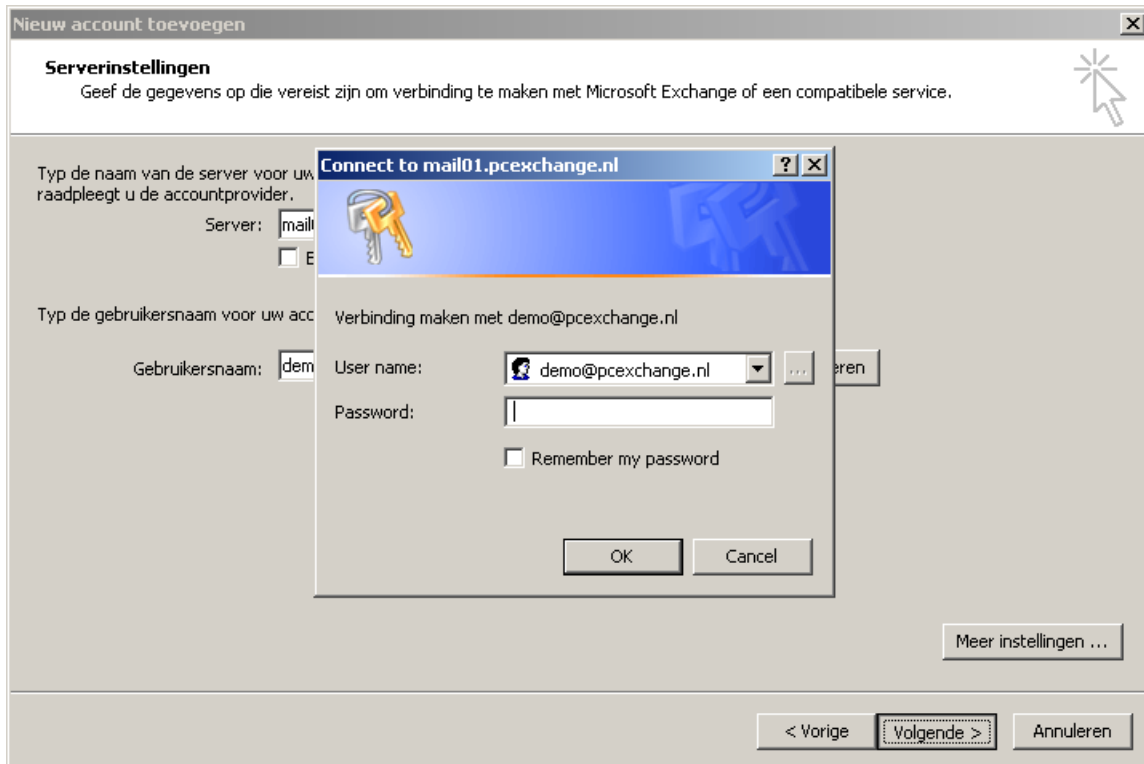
Nieuw account toevoegen

Serverinstellingen
Geef de gegevens op die vereist zijn om verbinding te maken met Microsoft Exchange of een compatibele service.

Typ de naam van de server voor uw
raadpleegt u de accountprovider.

Server: mail

E

Typ de gebruikersnaam voor uw acc

Gebruikersnaam: dem

eren

Connect to mail01.pcexchange.nl

?

Verbinding maken met demo@pcexchange.nl

User name: demo@pcexchange.nl

...

Password:

Remember my password

OK

Cancel

Meer instellingen ...

< Vorige

Volgende >

Annuleren